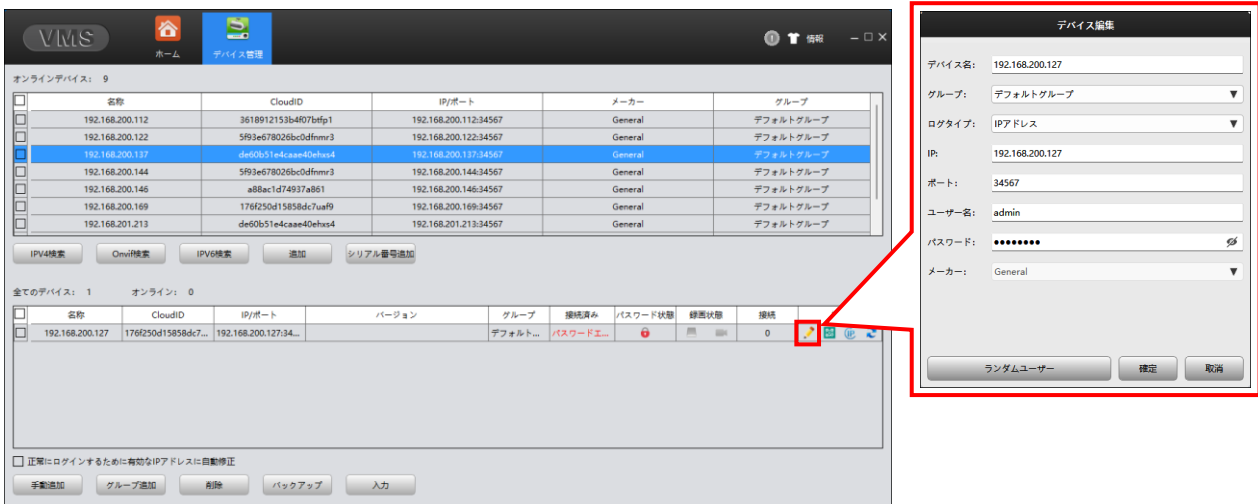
VMS
ホーム
デバイス管理
情報

オンラインデバイス： 9

| 名称 | CloudID | IP/ポート | メーカー | グループ |
|---|---|---|---|---|
| 192.168.200.112 | 3618912153b4f07btfp1 | 192.168.200.112:34567 | General | デフォルトグループ |
| 192.168.200.122 | 5f93e678026bc0dfnmr3 | 192.168.200.122:34567 | General | デフォルトグループ |
| 192.168.200.137 | de60b51e4caae40ehxs4 | 192.168.200.137:34567 | General | デフォルトグループ |
| 192.168.200.144 | 5f93e678026bc0dfnmr3 | 192.168.200.144:34567 | General | デフォルトグループ |
| 192.168.200.146 | a88ac1d74937a861 | 192.168.200.146:34567 | General | デフォルトグループ |
| 192.168.200.169 | 176f250d15858dc7uaf9 | 192.168.200.169:34567 | General | デフォルトグループ |
| 192.168.201.213 | de60b51e4caae40ehxs4 | 192.168.201.213:34567 | General | デフォルトグループ |

IPV4検索 Onvif検索 IPV6検索 追加 シリアル番号追加

全てのデバイス： 1 オンライン： 0

| 名称 | CloudID | IP/ポート | バージョン | グループ | 接続済み | パスワード状態 | 録画状態 | 接続 |
|---|---|---|---|---|---|---|---|---|
| 192.168.200.127 | 176f250d15858dc7... | 192.168.200.127:34... | | デフォルト... | パスワードエ... | | | 0 |

正常にログインするために有効なIPアドレスに自動修正

手動追加 グループ追加 削除 バックアップ 入力

デバイス編集
デバイス名： 192.168.200.127
グループ： デフォルトグループ
ログタイプ： IPアドレス
IP: 192.168.200.127
ポート： 34567
ユーザー名： admin
パスワード： ••••••••
メーカー： General
ランダムユーザー 確定 取消